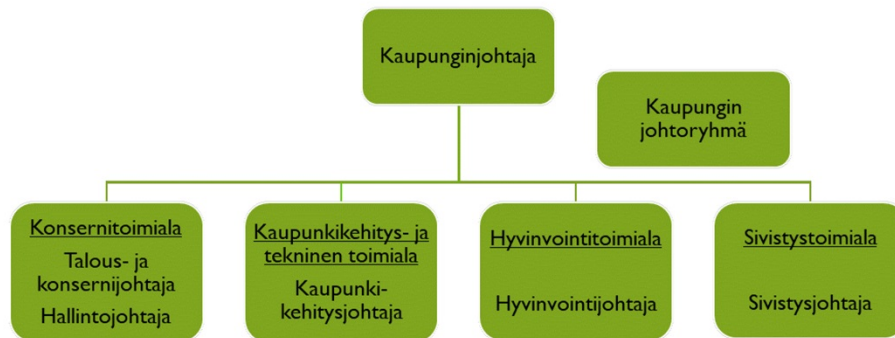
Kaupunginjohtaja

Kaupungin johtoryhmä

Konsernitoimiala
Talous- ja konsernijohtaja
Hallintojohtaja

Kaupunkikehitys- ja tekninen toimiala
Kaupunki-kehitysjohtaja

Hyvinvointitoimiala
Hyvinvointijohtaja

Sivistystoimiala
Sivistysjohtaja